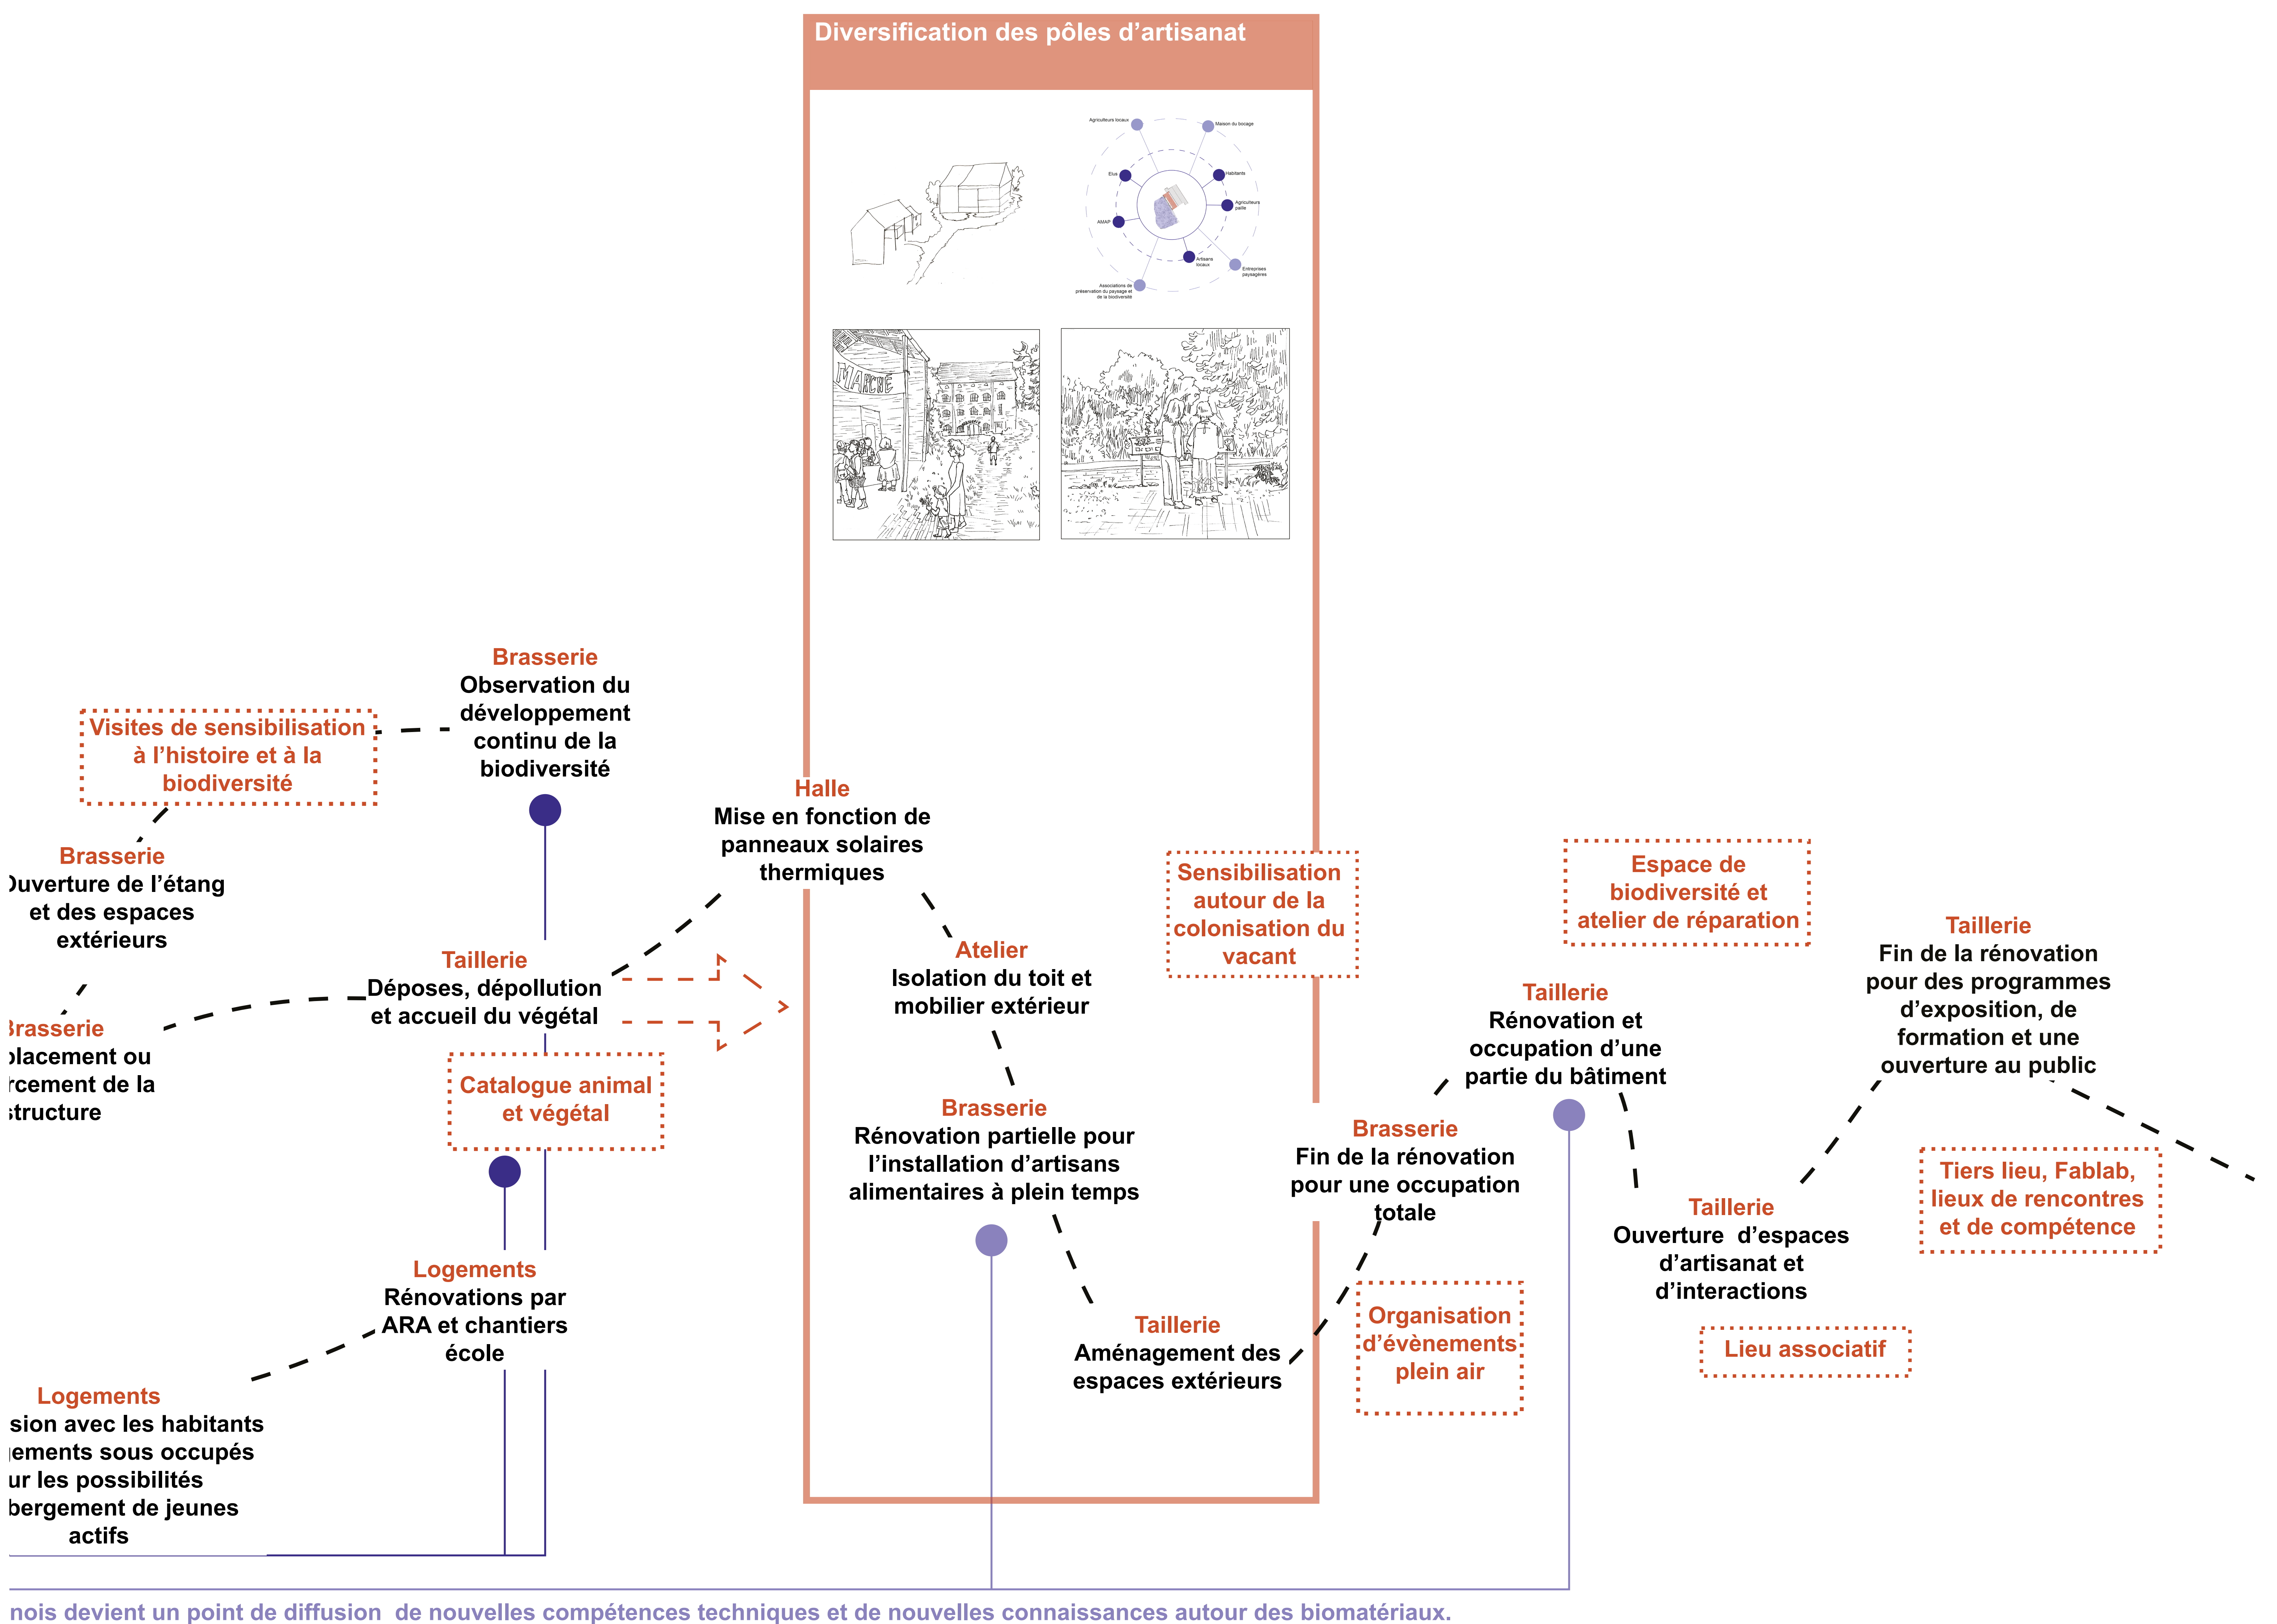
Diversification des pôles d’artisanat

Agriculteurs locaux
Maison du bocage
Elus
Habitants
Agriculteurs paille
AMAP
Artisans locaux
Entreprises paysagères
Associations de préservation du paysage et de la biodiversité

MARCHE

Brasserie
Observation du développement continu de la biodiversité

Visites de sensibilisation à l’histoire et à la biodiversité

Brasserie
Ouverture de l’étang et des espaces extérieurs

Halle
Mise en fonction de panneaux solaires thermiques

Taillerie
Déposes, dépollution et accueil du végétal

Brasserie
placement ou rcement de la structure

Catalogue animal et végétal

Atelier
Isolation du toit et mobilier extérieur

Sensibilisation autour de la colonisation du vacant

Espace de biodiversité et atelier de réparation

Taillerie
Fin de la rénovation pour des programmes d’exposition, de formation et une ouverture au public

Taillerie
Rénovation et occupation d’une partie du bâtiment

Brasserie
Rénovation partielle pour l’installation d’artisans alimentaires à plein temps

Brasserie
Fin de la rénovation pour une occupation totale

Tiers lieu, Fablab, lieux de rencontres et de compétence

Taillerie
Ouverture d’espaces d’artisanat et d’interactions

Logements
Rénovations par ARA et chantiers école

Taillerie
Aménagement des espaces extérieurs

Organisation d’évènements plein air

Lieu associatif

Logements
sion avec les habitants ements sous occupés ur les possibilités bergement de jeunes actifs

nois devient un point de diffusion de nouvelles compétences techniques et de nouvelles connaissances autour des biomatériaux.